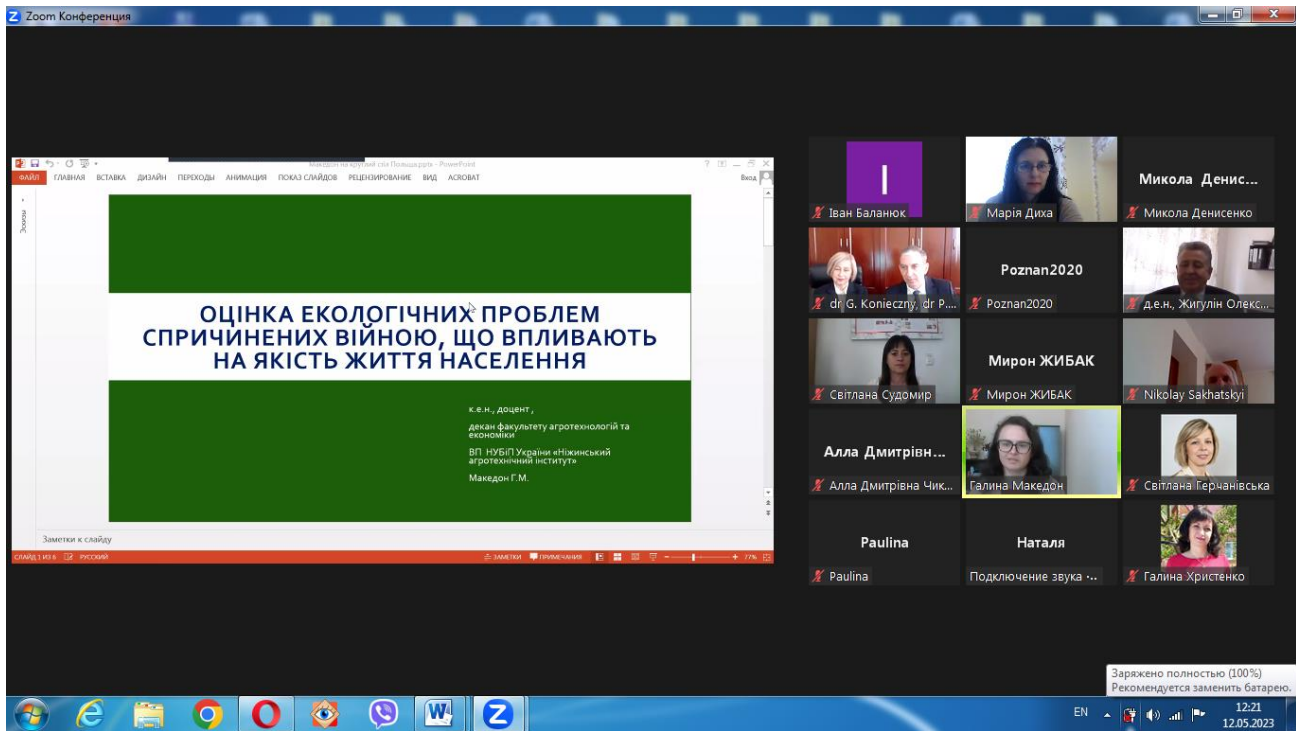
Zoom Конференция

Македон на круглий стіл Польща.pptx - PowerPoint

ФАЙЛ ГЛАВНАЯ ВСТАВКА ДИЗАЙН ПЕРЕХОДЫ АНИМАЦИЯ ПОКАЗ СЛАЙДОВ РЕЦЕНЗИРОВАНИЕ ВИД ACROBAT

Вход

Эскизы

ОЦІНКА ЕКОЛОГІЧНИХ ПРОБЛЕМ СПРИЧИНЕНИХ ВІЙНОЮ, ЩО ВПЛИВАЮТЬ НА ЯКІСТЬ ЖИТТЯ НАСЕЛЕННЯ

к.е.н., доцент ,

декан факультету агротехнологій та економіки

ВП НУБіП України «Ніжинський агротехнічний інститут»

Македон Г.М.

Заметки к слайду

СЛАЙД 1 ИЗ 6 РУССКИЙ

ЗАМЕТКИ ПРИМЕЧАНИЯ 77%

I

Іван Баланюк

Марія Диха

Микола Денис...

Микола Денисенко

dr G. Konieczny, dr P...

Poznan2020

Poznan2020

д.е.н., Жигулін Олекс...

Світлана Судомир

Мирон ЖИБАК

Мирон ЖИБАК

Nikolay Sakhatskyi

Алла Дмитрівн...

Алла Дмитрівна Чик...

Галина Македон

Світлана Герчанівська

Paulina

Paulina

Наталя

Подключение звука ...

Галина Христенко

Заряжено полностью (100%)
Рекомендуется заменить батарею.

EN

12:21
12.05.2023